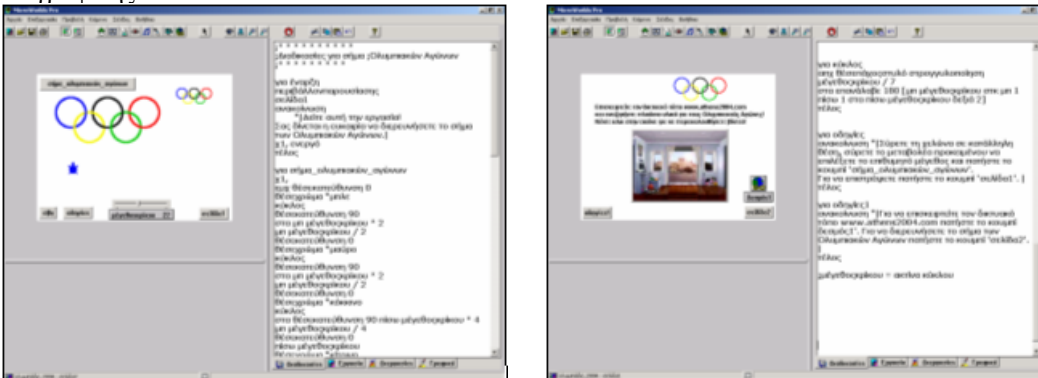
MicroWorlds Pro

σήμα_ολυμπιακών_αγώνων

για έναρξη
περιβάλλοντοςκαθαρής
σελίδα1
ανακοίνωση
[Αυτή αυτή την εργασία!
Σας δείχνει η εικόνα να διερευνήσετε το σήμα των Ολυμπιακών Αγώνων.]
ζ1, ενεργό
τέλος

για σήμα_ολυμπιακών_αγώνων
ζ1,
θέσεκατεύθυνση 0
θέσεχρώμα "μπλε
κύκλος
θέσεκατεύθυνση 90
στο μπ μεγεθοςκεφαλιου * 2
μπ μεγεθοςκεφαλιου / 2
θέσεκατεύθυνση 0
θέσεχρώμα "μαύρο
κύκλος
θέσεκατεύθυνση 90
στο μπ μεγεθοςκεφαλιου * 2
μπ μεγεθοςκεφαλιου / 2
θέσεκατεύθυνση 0
θέσεχρώμα "κόκκινο
κύκλος
στο θέσεκατεύθυνση 90 πίσω μεγεθοςκεφαλιου * 4
μπ μεγεθοςκεφαλιου / 4
θέσεκατεύθυνση 0
πίσω μεγεθοςκεφαλιου

νέα σελίδα

μεγεθοςκεφαλιου

σελίδα2

για κύκλος
στη θέσηαπόχρωση
μεγεθοςκεφαλιου / 7
στο επανάλαβε 180 [μπ μεγεθοςκεφαλιου στο μπ 1 πίσω 1 στο πίσω μεγεθοςκεφαλιου δεξιά 2]
τέλος

για οδηγίες
ανακοίνωση "[Σύρετε τη χελώνα σε κατάλληλη θέση, σύρετε το μεταβολέα προκειμένου να επιλέξετε το επιθυμητό μέγεθος και πατήστε το κουμπί "σήμα_ολυμπιακών_αγώνων". Για να επιστρέψετε πατήστε το κουμπί "σελίδα1".]
τέλος

για οδηγίες1
ανακοίνωση "[Για να επισκεφτείτε τον δικτυακό τόπο www.athens2004.com πατήστε το κουμπί δεσμός1". Για να διερευνήσετε το σήμα των Ολυμπιακών Αγώνων πατήστε το κουμπί "σελίδα2".]
τέλος

μεγεθοςκεφαλιου = ακτίνα κύκλου

σελίδα1

δεσμός1

σελίδα2

Διαδικασίες
Γραφικά
Διαφάνεια
Γραφή